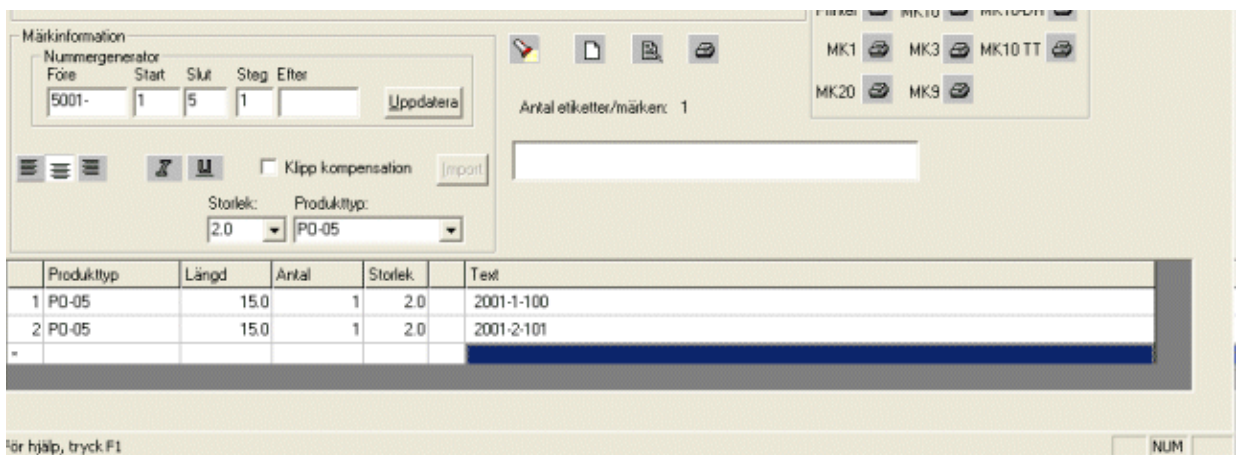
Märkinformation

Nummergenerator

Före Start Slut Steg Efter

5001- 1 5 1

Uppdatera

Antal etiketter/märken: 1

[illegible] MK10 MK10-DH

MK1 MK3 MK10 TT

MK20 MK9

Klipp kompensation

Import

Storlek: Produkttyp:

2.0 P0-05

| | Produkttyp | Längd | Antal | Storlek | | Text |
|---|---|---|---|---|---|---|
| 1 | P0-05 | 15.0 | 1 | 2.0 | | 2001-1-100 |
| 2 | P0-05 | 15.0 | 1 | 2.0 | | 2001-2-101 |
| * | | | | | | |

För hjälp, tryck F1

NUM